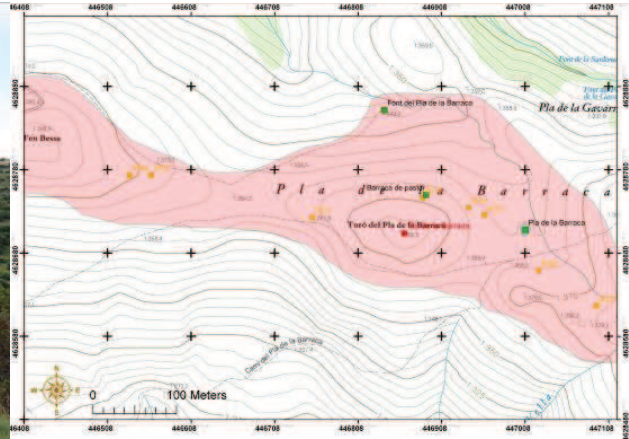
446400
446500
446600
446700
446800
446900
447000
447100

4628800
4628700
4628600
4628500

Font del Pla de la Barraca
Pla de la Gavarr
Font de la Sardana
Feu Bessa
P l a   d   a   B a r r a c a
Barraca de pastor
Turó del Pla de la Barraca
Pla de la Barraca
Camí del Pla de la Barraca

0     100 Meters